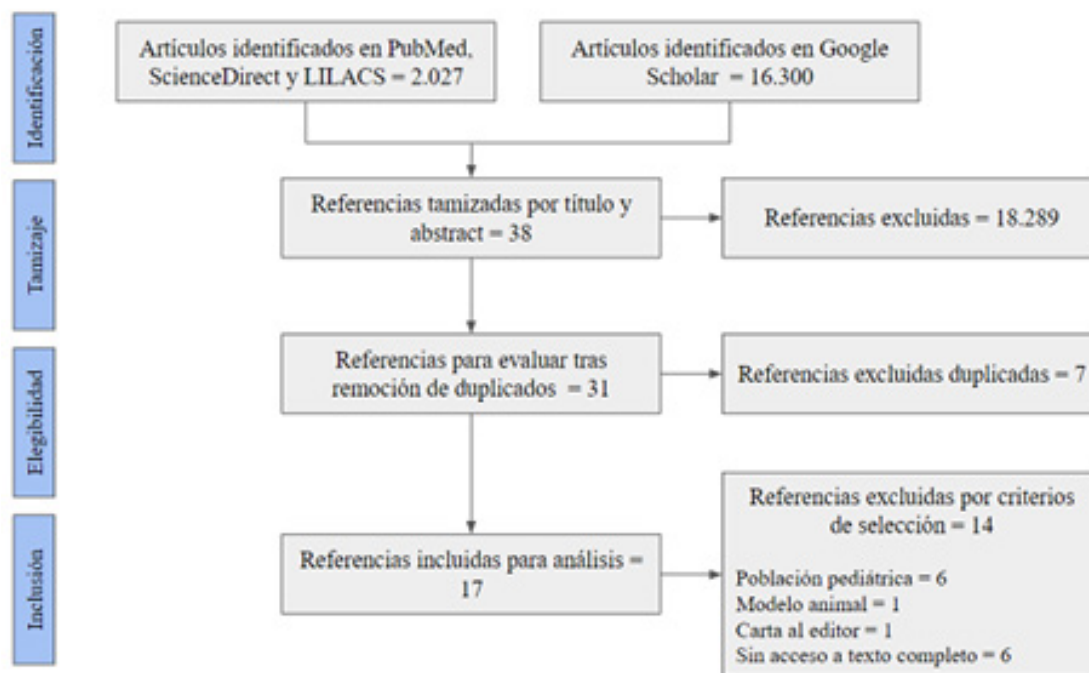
Identificación

Artículos identificados en PubMed, ScienceDirect y LILACS = 2.027

Artículos identificados en Google Scholar = 16.300

Tamizaje

Referencias tamizadas por título y abstract = 38

Referencias excluidas = 18.289

Elegibilidad

Referencias para evaluar tras remoción de duplicados = 31

Referencias excluidas duplicadas = 7

Inclusión

Referencias incluidas para análisis = 17

Referencias excluidas por criterios de selección = 14

Población pediátrica = 6
Modelo animal = 1
Carta al editor = 1
Sin acceso a texto completo = 6